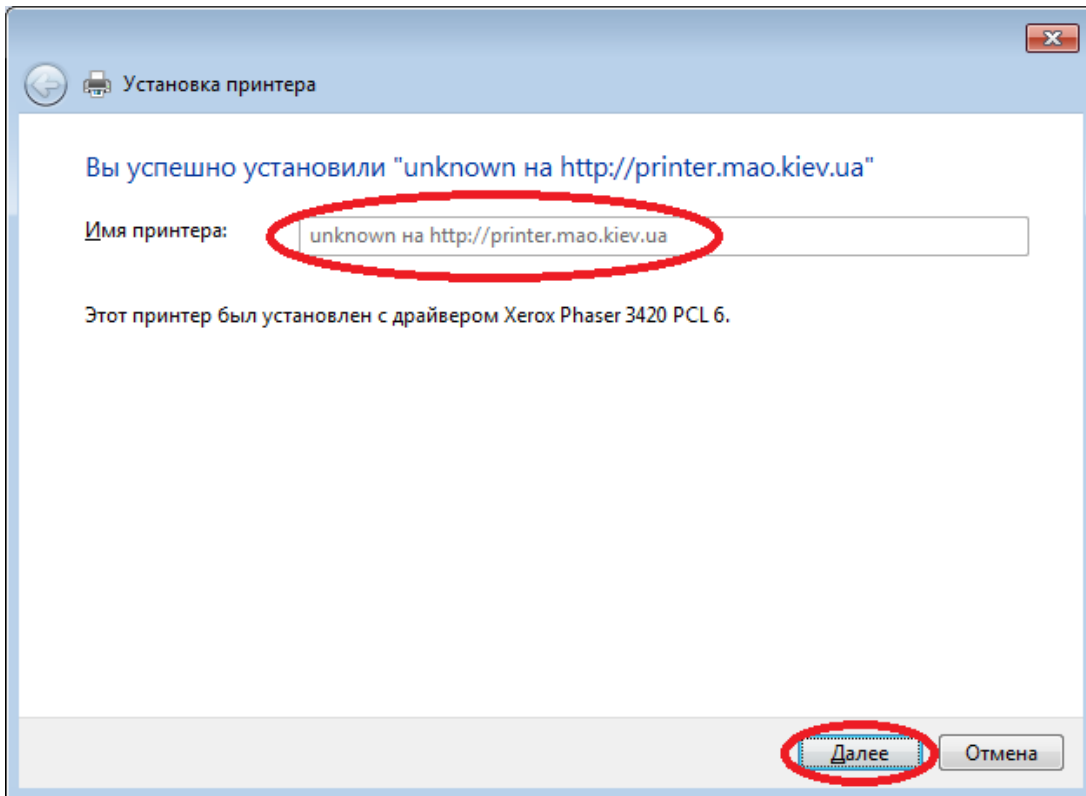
Установка принтера

Вы успешно установили "unknown на http://printer.mao.kiev.ua"

Имя принтера: unknown на http://printer.mao.kiev.ua

Этот принтер был установлен с драйвером Xerox Phaser 3420 PCL 6.

Далее Отмена